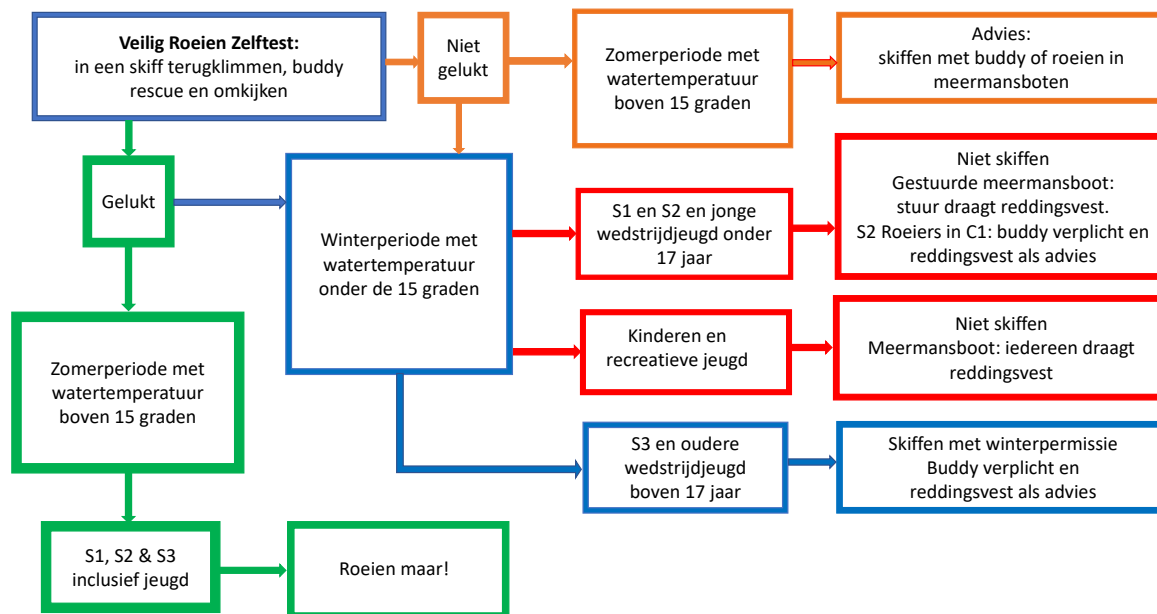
**Veilig Roeien Zelftest:**
in een skiff terugklimmen, buddy rescue en omkijken

Niet gelukt

Zomerperiode met watertemperatuur boven 15 graden

Advies:
skiffen met buddy of roeien in meermansboten

Gelukt

Winterperiode met watertemperatuur onder de 15 graden

S1 en S2 en jonge wedstrijdjeugd onder 17 jaar

Niet skiffen
Gestuurde meermansboot: stuur draagt reddingsvest.
S2 Roeiers in C1: buddy verplicht en reddingsvest als advies

Kinderen en recreatieve jeugd

Niet skiffen
Meermansboot: iedereen draagt reddingsvest

Zomerperiode met watertemperatuur boven 15 graden

S3 en oudere wedstrijdjeugd boven 17 jaar

Skiffen met winterpermissie
Buddy verplicht en reddingsvest als advies

S1, S2 & S3 inclusief jeugd

Roeien maar!